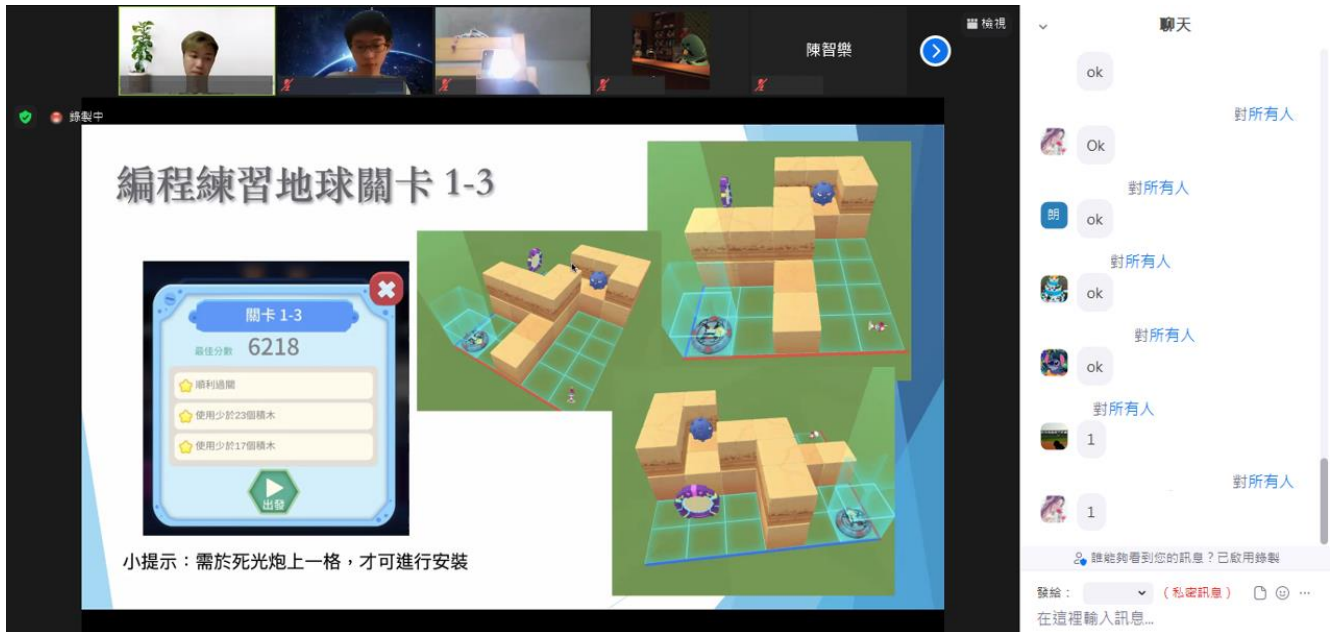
陳智樂

檢視

錄製中

編程練習地球關卡 1-3

關卡 1-3

最佳分數 6218

順利過關

使用少於23個積木

使用少於17個積木

出發

小提示：需於死光炮上一格，才可進行安裝

聊天

ok

對所有人

Ok

對所有人

朗 ok

對所有人

ok

對所有人

ok

對所有人

1

對所有人

1

誰能夠看到您的訊息？已啟用錄製

發給：

（私密訊息）

在這裡輸入訊息...